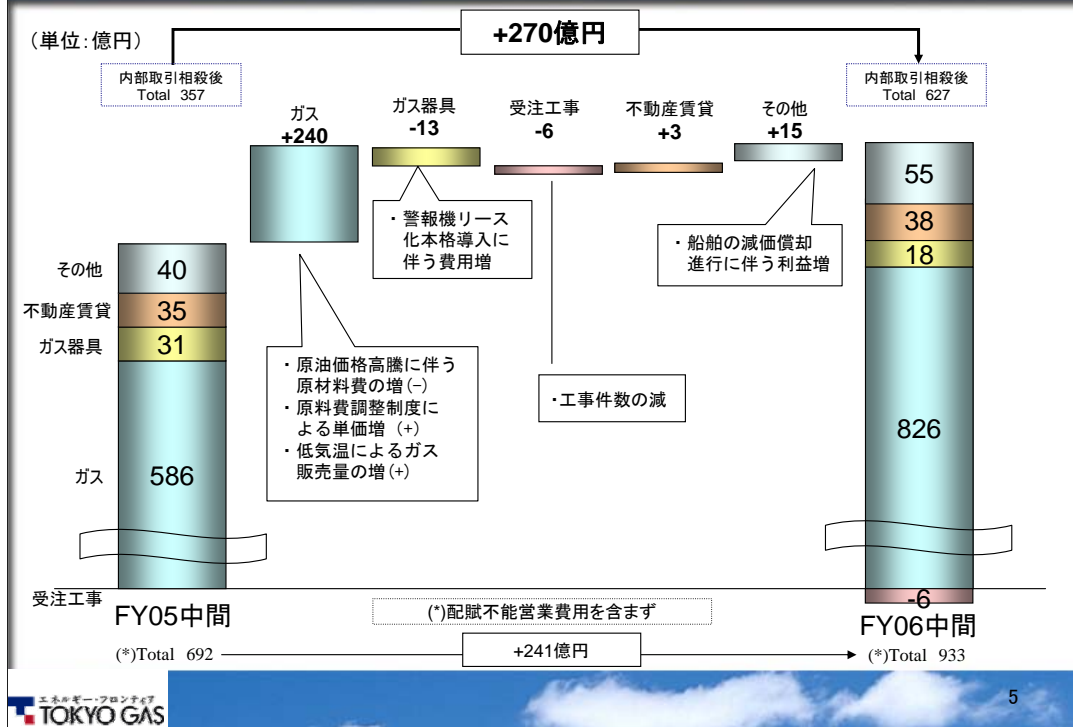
(単位:億円)

+270億円

内部取引相殺後 Total 357

内部取引相殺後 Total 627

ガス +240

ガス器具 -13

受注工事 -6

不動産賃貸 +3

その他 +15

・警報機リース化本格導入に伴う費用増

・船舶の減価償却進行に伴う利益増

その他 40

不動産賃貸 35

ガス器具 31

ガス 586

・原油価格高騰に伴う原材料費の増(−)
・原料費調整制度による単価増(+)
・低気温によるガス販売量の増(+)

・工事件数の減

55
38
18
826
-6

受注工事

FY05中間

(*)配賦不能営業費用を含まず

FY06中間

(*)Total 692

+241億円

(*)Total 933

エネルギー・フロンティア TOKYO GAS

5